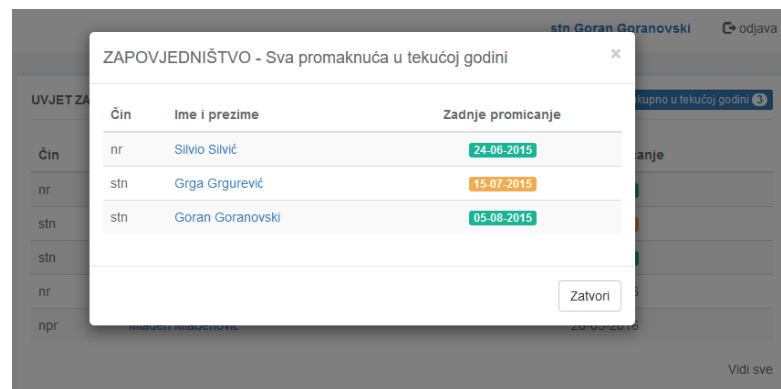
stn Goran Goranovski
odjava

ZAPOVJEDNIŠTVO - Sva promaknuća u tekućoj godini
×

| Čin | Ime i prezime | Zadnje promicanje |
|---|---|---|
| nr | Silvio Silvić | 24-06-2015 |
| stn | Grga Grgurević | 15-07-2015 |
| stn | Goran Goranovski | 05-08-2015 |

Zatvori

UVJET ZA
kupno u tekućoj godini 3

Čin
anje
nr
stn
stn
nr
npr
Mladen Mladenović
28-09-2016

Vidi sve